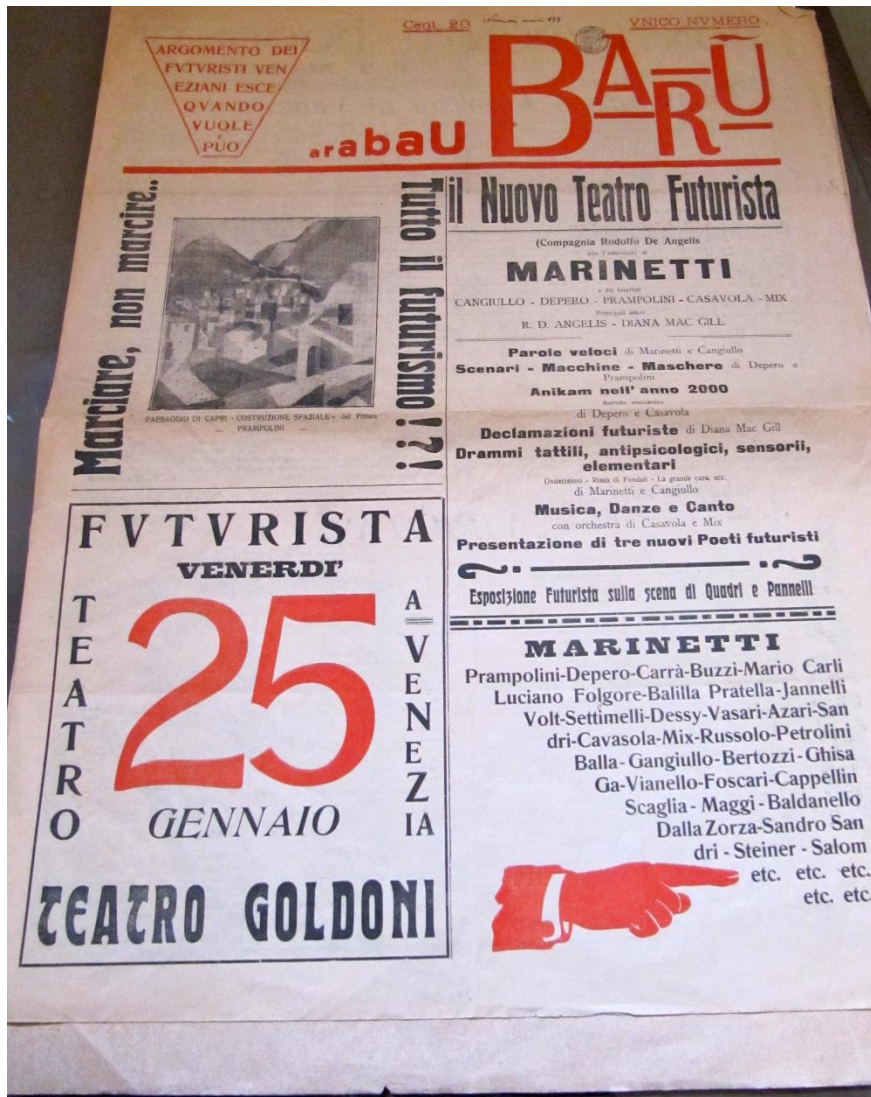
Cent. 20 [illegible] VNICO NVMERO

ARGOMENTO DEI FVTVRISTI VENEZIANI ESCE QVANDO VVOLE E PVO

arabaU BARŪ

Marciare, non marcire..

Tutto il futurismo !?!

PAESAGGIO DI CAPRI - COSTRUZIONE SPAZIALE - del Pittore PRAMPOLINI

il Nuovo Teatro Futurista

(Compagnia Rodolfo De Angelis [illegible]

MARINETTI

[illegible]

CANGIULLO - DEPERO - PRAMPOLINI - CASAVOLA - MIX

Principali attori

R. D. ANGELIS - DIANA MAC GILL

Parole veloci di Marinetti e Cangiullo

Scenari - Macchine - Maschere di Depero e Prampolini

Anikam nell' anno 2000

Balletto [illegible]

di Depero e Casavola

Declamazioni futuriste di Diana Mac Gill

Drammi tattili, antipsicologici, sensorii, elementari

(Indecisioni - Rissa di Fondali - La grande casa, ecc.

di Marinetti e Cangiullo

Musica, Danze e Canto

con orchestra di Casavola e Mix

Presentazione di tre nuovi Poeti futuristi

Esposizione Futurista sulla scena di Quadri e Pannelli

FVTVRISTA

VENERDI'

TEATRO

25

GENNAIO

A VENEZIA

TEATRO GOLDONI

MARINETTI

Prampolini-Depero-Carrà-Buzzi-Mario Carli Luciano Folgore-Balilla Pratella-Jannelli Volt-Settimelli-Dessy-Vasari-Azari-Sandri-Cavasola-Mix-Russolo-Petrolini Balla-Gangiullo-Bertozzi-Ghisa Ga-Vianello-Foscari-Cappellin Scaglia-Maggi-Baldanello Dalla Zorza-Sandro Sandri-Steiner-Salom etc. etc. etc. etc. etc